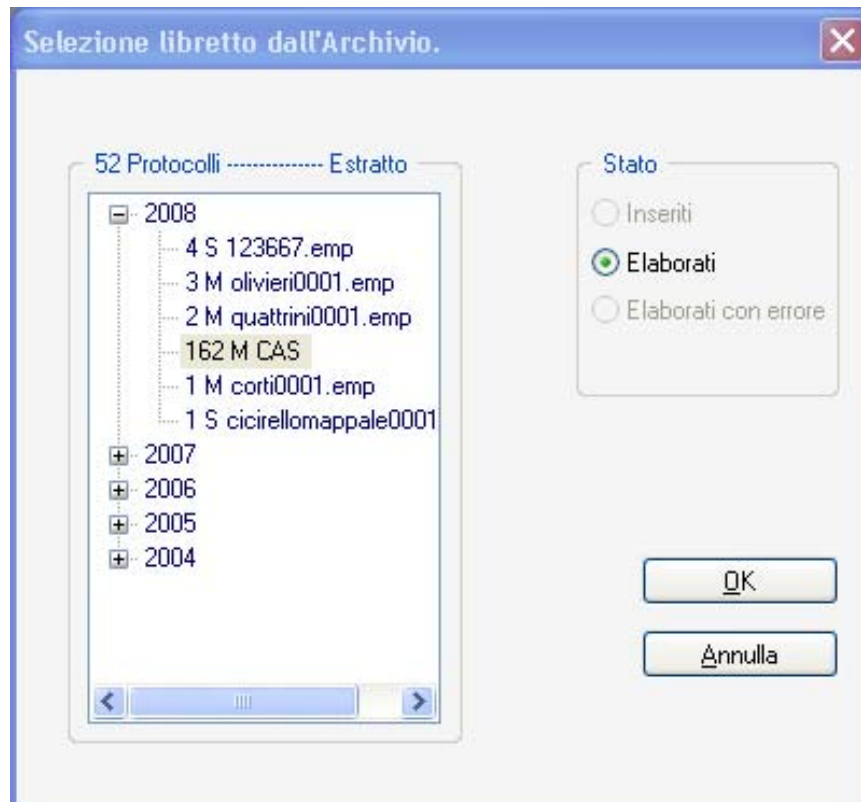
Selezione libretto dall'Archivio.

52 Protocolli -------------- Estratto

2008
4 S 123667.emp
3 M olivieri0001.emp
2 M quattrini0001.emp
162 M CAS
1 M corti0001.emp
1 S cicirellomappale0001
2007
2006
2005
2004

Stato
Inseriti
Elaborati
Elaborati con errore

OK
Annulla